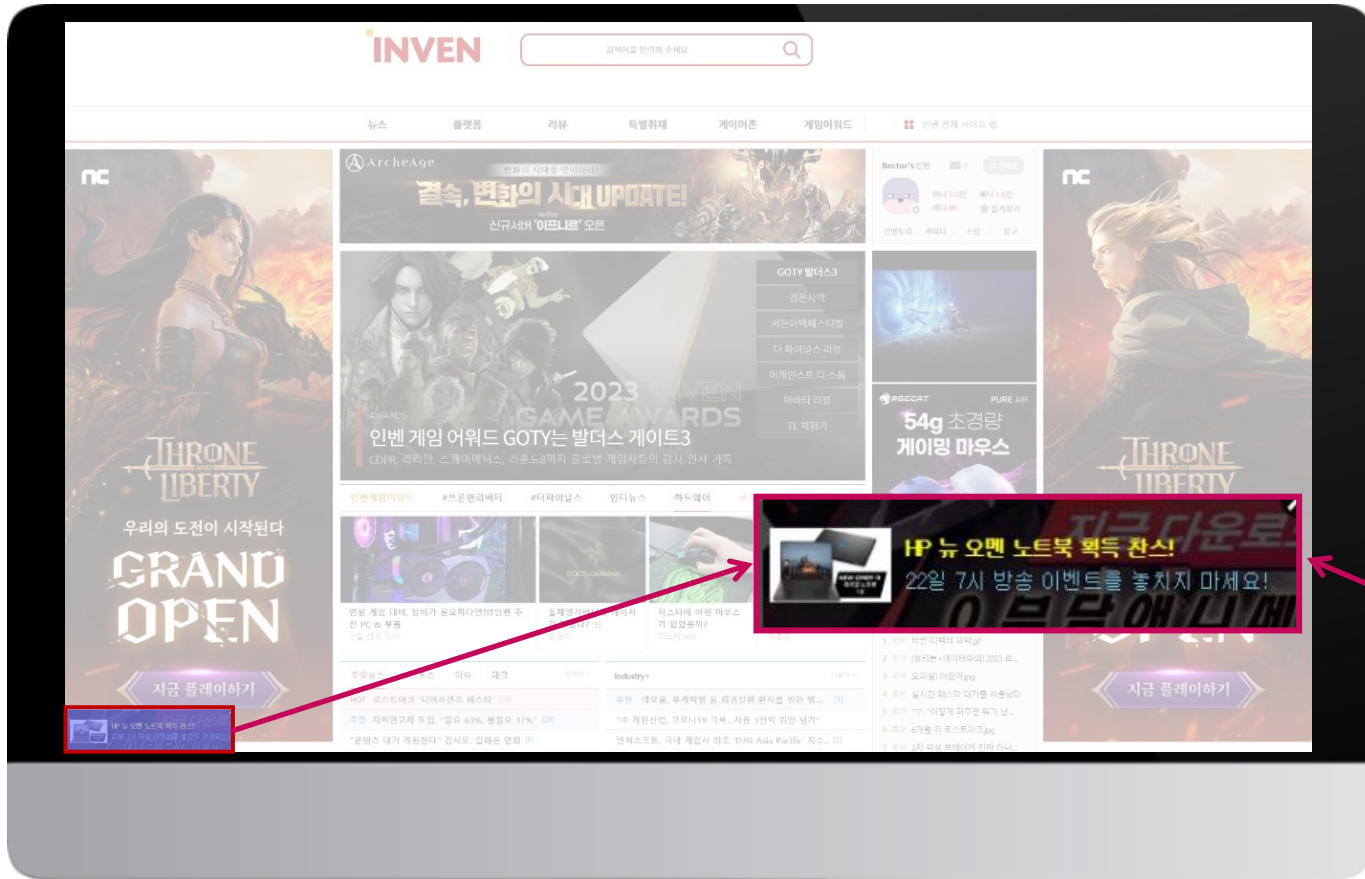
INVEN

검색어를 입력해 주세요

뉴스 플랫폼 리뷰 특별취재 게이머존 게임어워드 인벤 전체 사이트 맵

nc

THRONE AND LIBERTY

우리의 도전이 시작된다

GRAND OPEN

지금 플레이하기

ArcheAge

변화의 시대를 맞이하라!

결속, 변화의 시대 UPDATE!

신규서버 '이프니르' 오픈

Bector's 인벤

GOTY 발더스3

검은사막

서든어택페스티벌

더 파이널스 리뷰

어게인스트 더 스톰

아바타 리뷰

TL 체험기

2023 INVEN GAME AWARDS

AWARDS

인벤 게임 어워드 GOTY는 발더스 게이트3

CDPR, 라리안, 스퀘어에닉스, 라운드8까지 글로벌 게임사들의 감사 인사 가득

ROCCAT PURE AIR

54g 초경량 게이밍 마우스

인벤게임어워드 #쓰론앤리버티 #더파이널스 인디뉴스 하드웨어

HP 뉴 오멘 노트북 획득 찬스!

22일 7시 방송 이벤트를 놓치지 마세요!

지금 다운로드

연말 게임 대비, 장비가 필요하다면?IT인벤 추천 PC & 부품

돌체앤가바나

지스타에 어떤 마우스가 있었을까?

주요뉴스

Industry+

HOT 로스트아크 '디어프렌즈 페스타'

지역연고제 도입, "필요 63%, 불필요 37%"

"온렌스 대거 개편된다" 검사모, 길레온 연회

넥슨, 투게더볼 등 외국인 환자를 위한 병...

"中 게임산업, 코로나19 극복...처음 3천억 위안 넘겨"

엔씨소프트, 국내 게임사 최초 'DJSI Asia Pacific' 지수...

HP 뉴 오멘 노트북 획득 찬스!

22일 7시 방송 이벤트를 놓치지 마세요!